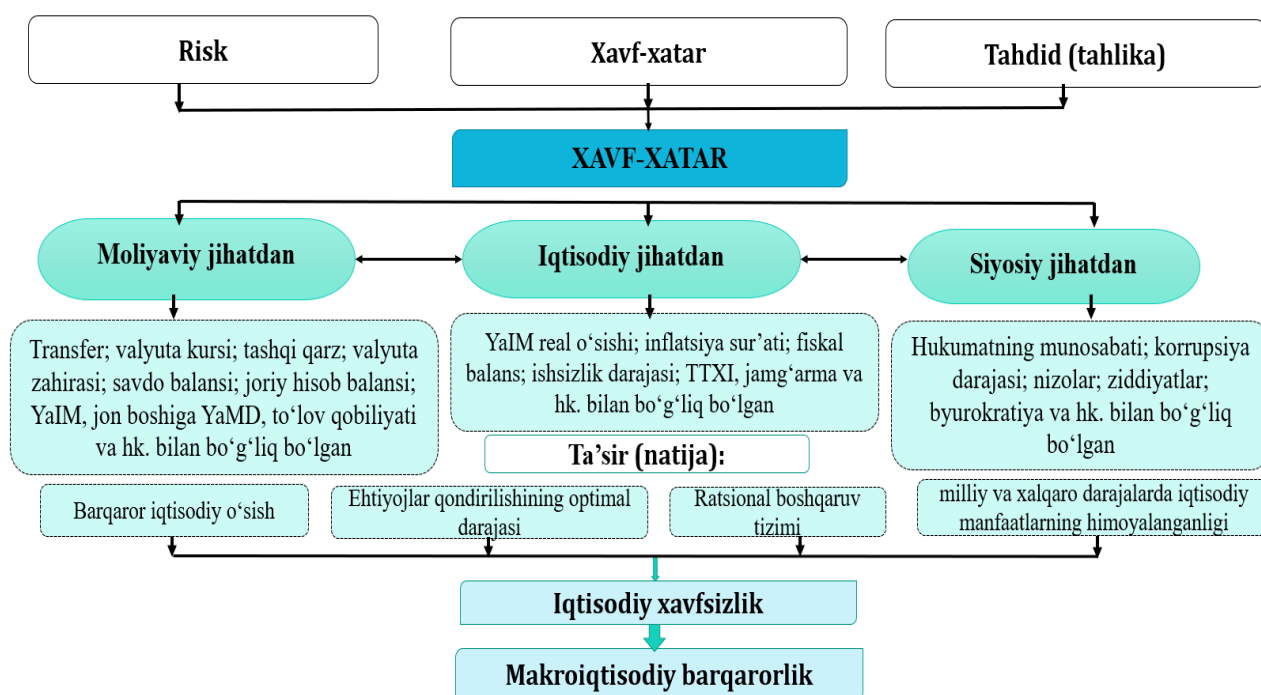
Risk

Xavf-xatar

Tahdid (tahlika)

XAVF-XATAR

Moliyaviy jihatdan

Iqtisodiy jihatdan

Siyosiy jihatdan

Transfer; valyuta kursi; tashqi qarz; valyuta zahirasi; savdo balansi; joriy hisob balansi; YaIM, jon boshiga YaMD, to‘lov qobiliyati va hk. bilan bo‘g‘liq bo‘lgan

YaIM real o‘sishi; inflatsiya sur’ati; fiskal balans; ishsizlik darajasi; TTXI, jamg‘arma va hk. bilan bo‘g‘liq bo‘lgan

Hukumatning munosabati; korrupsiya darajasi; nizolar; ziddiyatlar; byurokratiya va hk. bilan bo‘g‘liq bo‘lgan

Ta’sir (natija):

Barqaror iqtisodiy o‘sish

Ehtiyojlar qondirilishining optimal darajasi

Ratsional boshqaruv tizimi

milliy va xalqaro darajalarda iqtisodiy manfaatlarning himoyalanganligi

Iqtisodiy xavfsizlik

Makroiqtisodiy barqarorlik